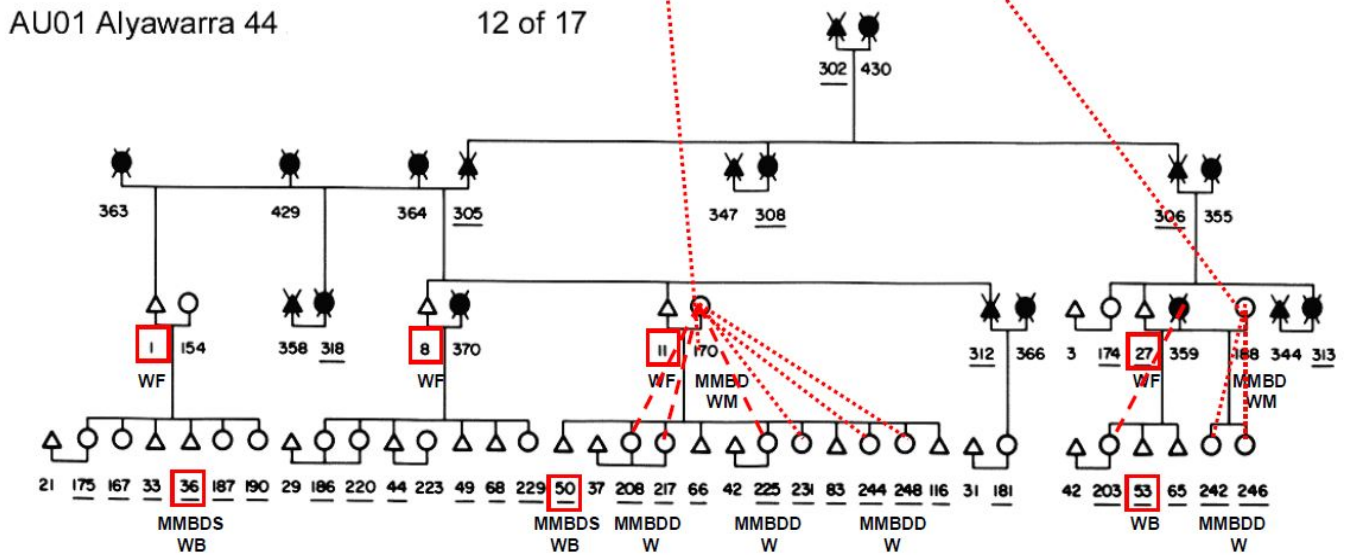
AU01 Alyawarra 44 12 of 17

302 430

363 429 364 305 347 308 306 355

1 154
WF

358 318

8 370
WF

11 170
WF MMBD
WM

312 366

3 174 27 359 188 344 313
WF MMBD
WM

21 175 167 33 36 187 190 29 186 220 44 223 49 68 229 50 37 208 217 66 42 225 231 83 244 248 116 31 181 42 203 53 65 242 246

MMBDS
WB

MMBDS
WB

MMBDD
W

MMBDD
W

MMBDD
W

WB

MMBDD
W